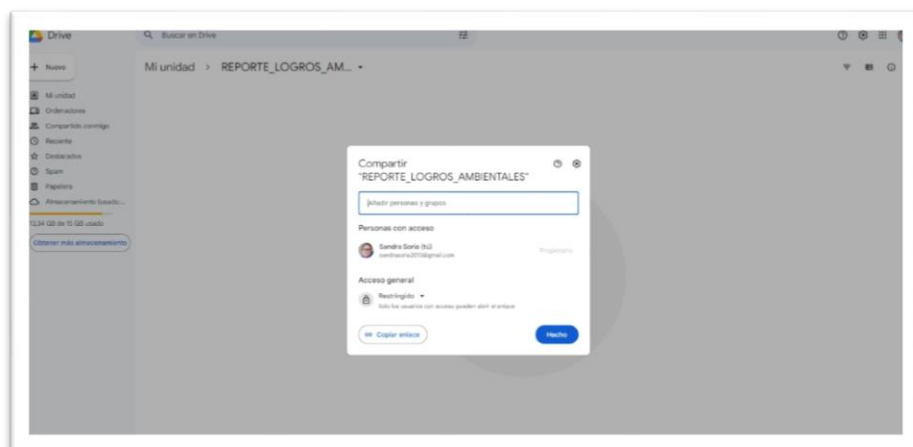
Drive

Buscar en Drive

+ Nuevo

Mi unidad

Ordenadores

Compartido conmigo

Reciente

Destacados

Spam

Papelera

Almacenamiento (usado...

12,34 GB de 15 GB usado

Obtener más almacenamiento

Mi unidad > REPORTE_LOGROS_AM... ▾

Compartir "REPORTE_LOGROS_AMBIENTALES"

Añadir personas y grupos

Personas con acceso

Sandra Soria (tú)
sandrasoria2013@gmail.com

Propietario

Acceso general

Restringido ▾
Solo los usuarios con acceso pueden abrir el enlace

Copiar enlace

Hecho